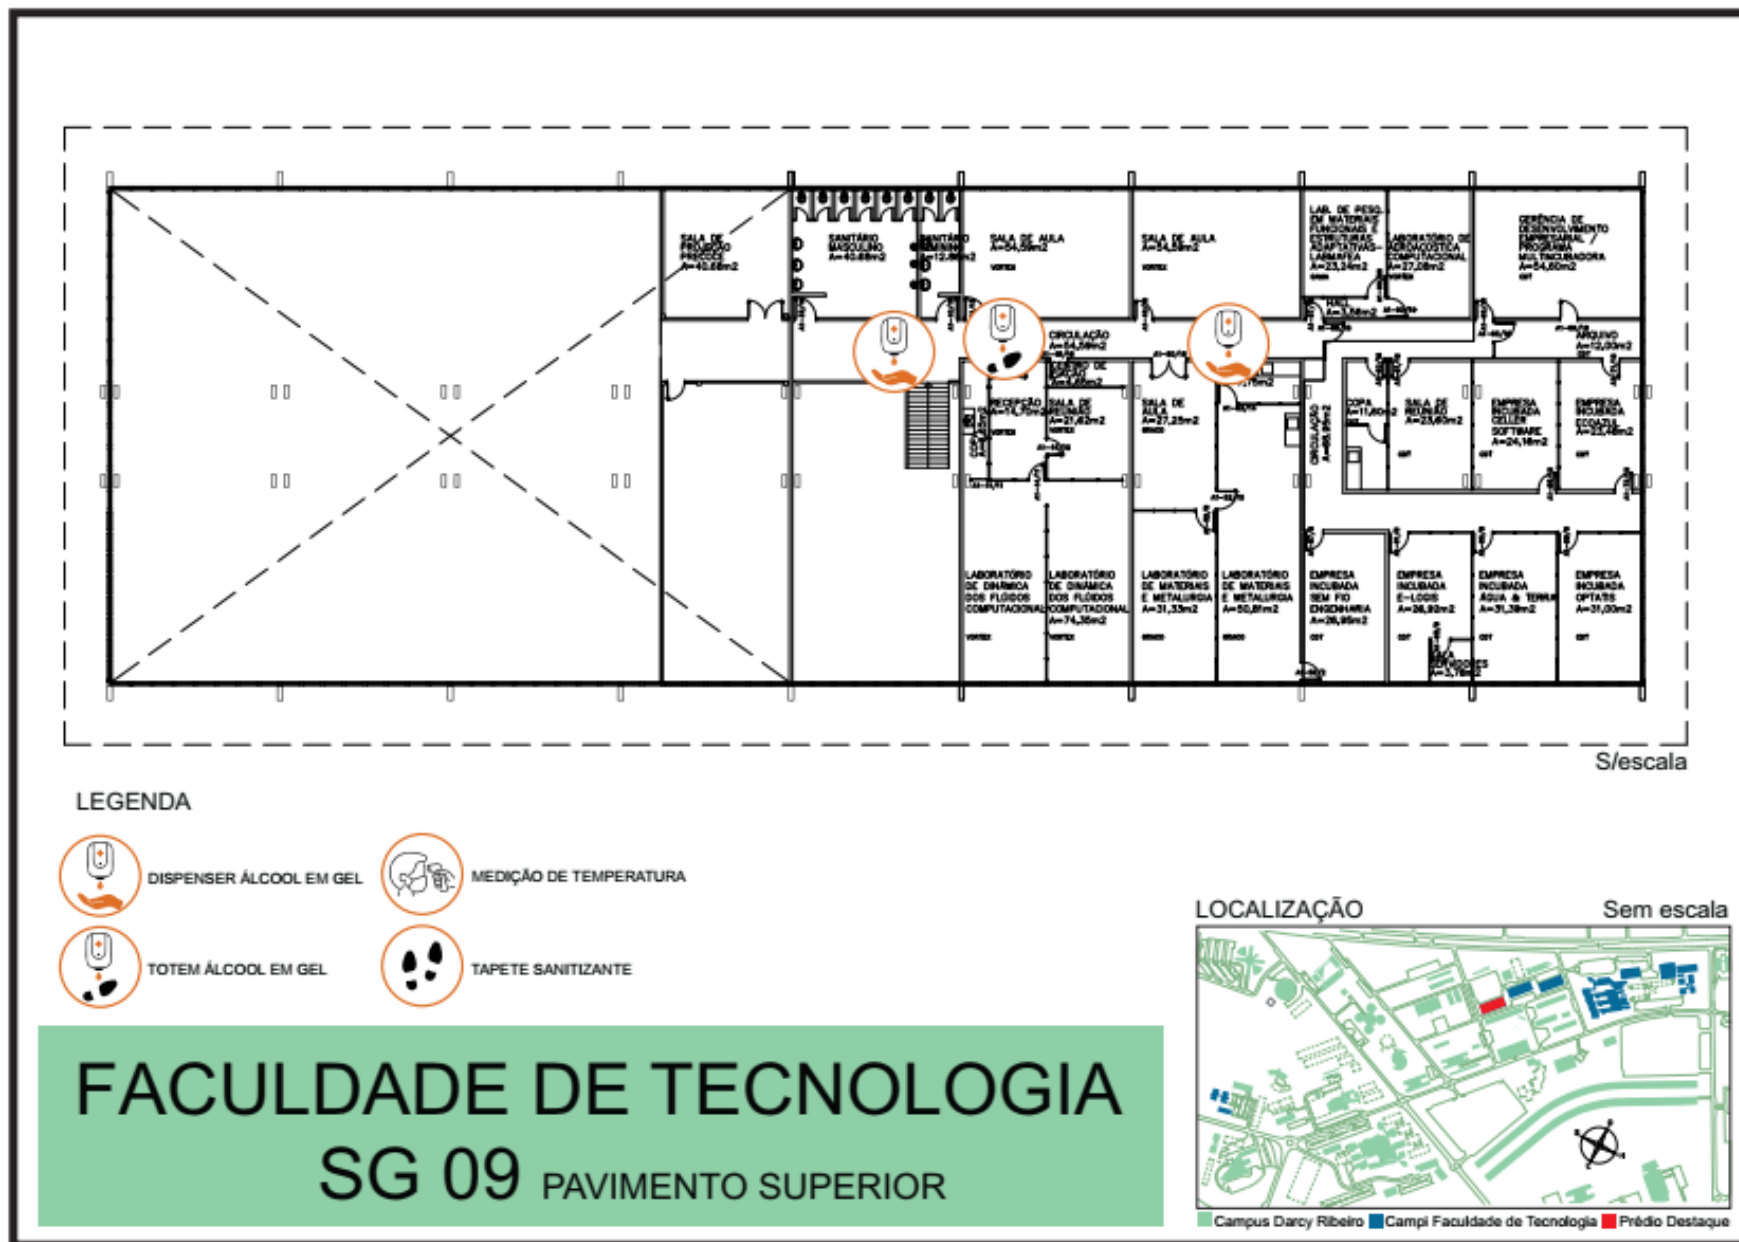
SALA DE PROJEÇÃO PRECISE A=40,68m2

SANITÁRIO MASCULINO A=40,68m2

SANITÁRIO FEMININO A=12,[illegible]m2

SALA DE AULA A=54,59m2

SALA DE AULA A=54,59m2

LAB. DE PESQ. EM MATERIAIS FUNCIONAIS E ESTRUTURAS ADAPTATIVAS - LABMAFEA A=23,34m2

LABORATÓRIO DE AEROACÚSTICA COMPUTACIONAL A=27,08m2

GERÊNCIA DE DESENVOLVIMENTO EMPRESARIAL / PROGRAMA MULTINCUBADORA A=54,60m2

ARQUIVO A=12,00m2

CIRCULAÇÃO A=54,59m2

RECEPÇÃO A=14,70m2

SALA DE REUNIÕES A=21,62m2

SALA DE AULA A=27,25m2

CIRCULAÇÃO A=65,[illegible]m2

COPA A=11,60m2

SALA DE REUNIÃO A=23,60m2

EMPRESA INCUBADA CELLER SOFTWARE A=24,16m2

EMPRESA INCUBADA ECOATA A=23,46m2

LABORATÓRIO DE DINÂMICA DOS FLUIDOS COMPUTACIONAL

LABORATÓRIO DE DINÂMICA DOS FLUIDOS COMPUTACIONAL A=74,36m2

LABORATÓRIO DE MATERIAIS E METALURGIA A=31,33m2

LABORATÓRIO DE MATERIAIS E METALURGIA A=50,81m2

EMPRESA INCUBADA SEM FIO ENGENHARIA A=26,95m2

EMPRESA INCUBADA E-LOGIS A=26,92m2

EMPRESA INCUBADA ÁGUA & TERRA A=31,39m2

EMPRESA INCUBADA OPTATIS A=31,00m2

S/escala

LEGENDA

DISPENSER ÁLCOOL EM GEL

MEDIÇÃO DE TEMPERATURA

TOTEM ÁLCOOL EM GEL

TAPETE SANITIZANTE

LOCALIZAÇÃO

Sem escala

Campus Darcy Ribeiro Campi Faculdade de Tecnologia Prédio Destaque

FACULDADE DE TECNOLOGIA
SG 09 PAVIMENTO SUPERIOR